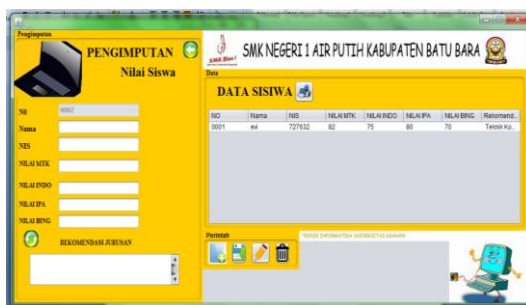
Penginputan

PENGIMPUTAN
Nilai Siswa

NO 0002
Nama
NIS
NILAI MTK
NILAI INDO
NILAI IPA
NILAI BING
REKOMENDASI JURUSAN

SMK NEGERI 1 AIR PUTIH KABUPATEN BATU BARA

Data

DATA SISIWA

| NO | Nama | NIS | NILAI MTK | NILAI INDO | NILAI IPA | NILAI BING | Rekomend... |
|---|---|---|---|---|---|---|---|
| 0001 | evi | 727632 | 82 | 75 | 80 | 70 | Teknik Ko... |

Perintah

TEKNIK INFORMATIKA UNIVERSITAS ASAHAN